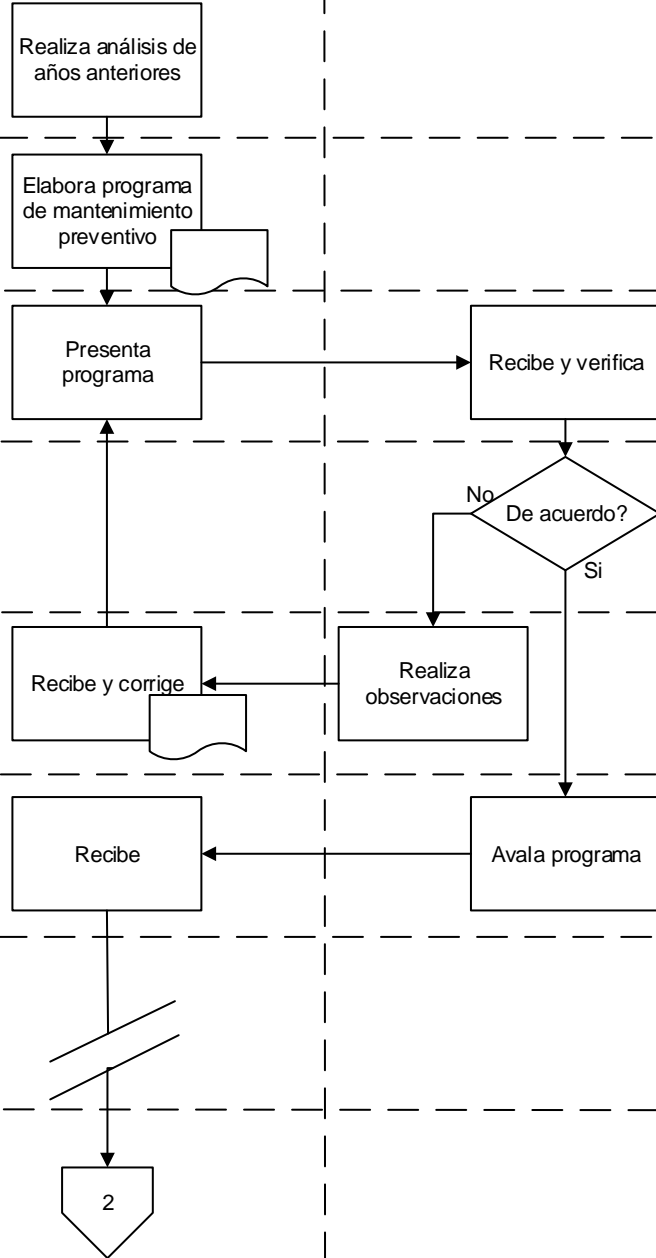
Realiza análisis de años anteriores

Elabora programa de mantenimiento preventivo

Presenta programa

Recibe y verifica

No

De acuerdo?

Si

Recibe y corrige

Realiza observaciones

Recibe

Avala programa

2